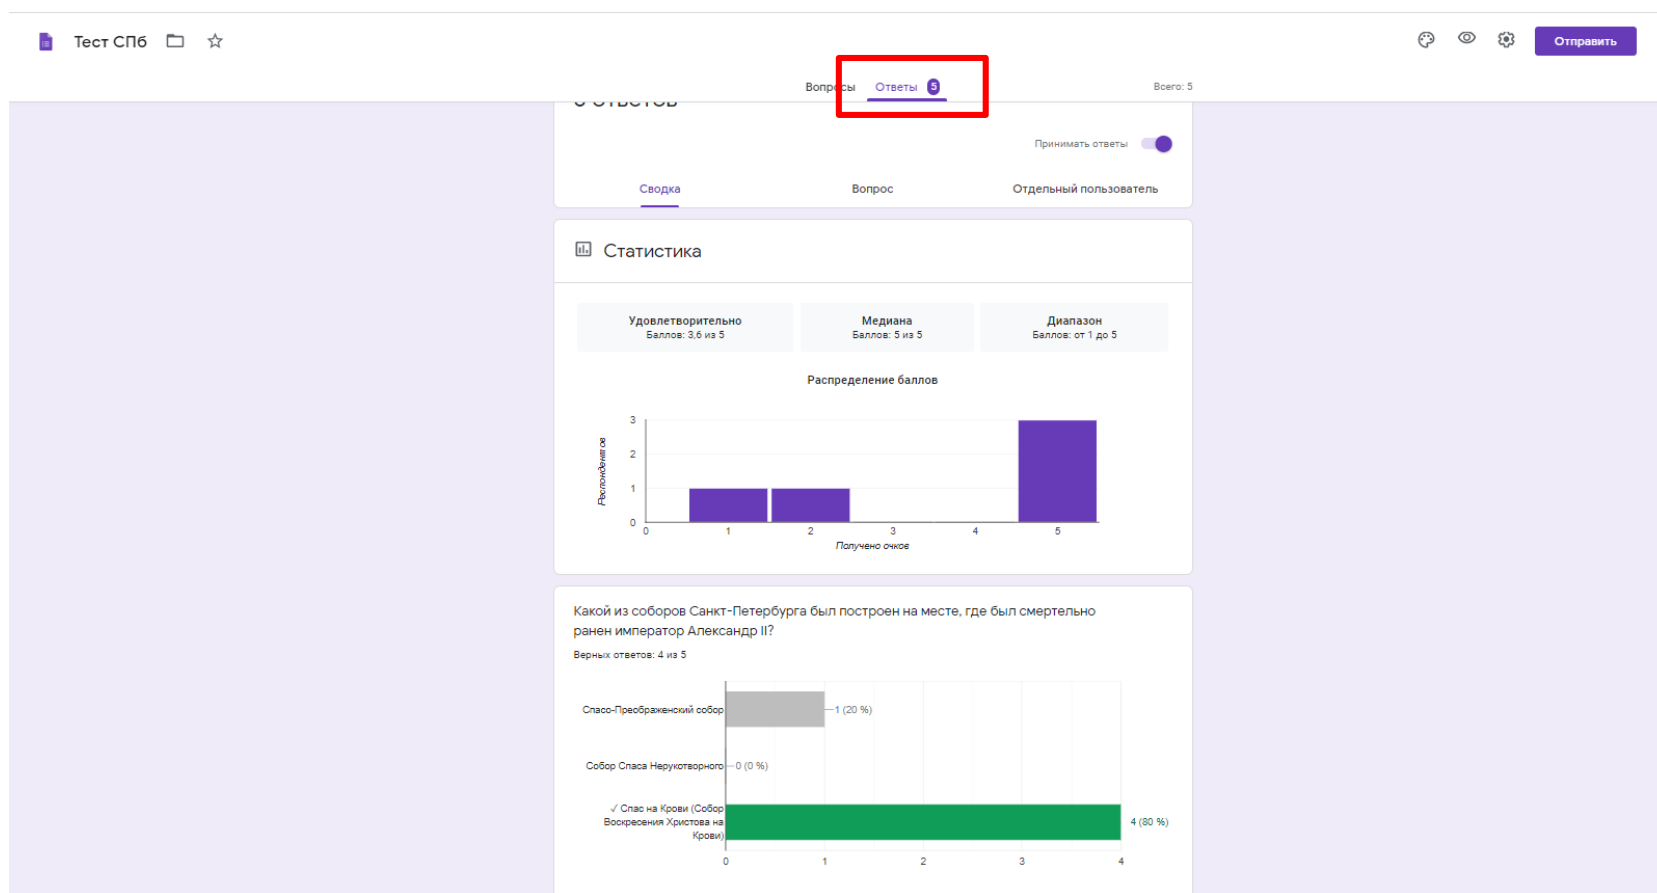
Тест СПб

Отправить

Вопросы Ответы 5

Всего: 5

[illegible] ответов

Принимать ответы

Сводка Вопрос Отдельный пользователь

Статистика

| Удовлетворительно | Медиана | Диапазон |
|---|---|---|
| Баллов: 3,6 из 5 | Баллов: 5 из 5 | Баллов: от 1 до 5 |

Распределение баллов

Распожденя ое

3
2
1
0

0 1 2 3 4 5

Получено очкое

Какой из соборов Санкт-Петербурга был построен на месте, где был смертельно ранен император Александр II?

Верных ответов: 4 из 5

Спасо-Преображенский собор — 1 (20 %)

Собор Спаса Нерукотворного — 0 (0 %)

✓ Спас на Крови (Собор Воскресения Христова на Крови) 4 (80 %)

0 1 2 3 4